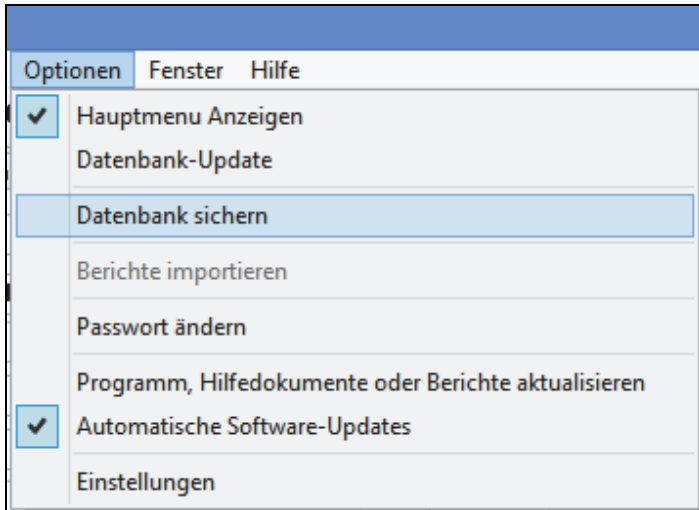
Optionen Fenster Hilfe

Hauptmenu Anzeigen

Datenbank-Update

Datenbank sichern

Berichte importieren

Passwort ändern

Programm, Hilfedokumente oder Berichte aktualisieren

Automatische Software-Updates

Einstellungen